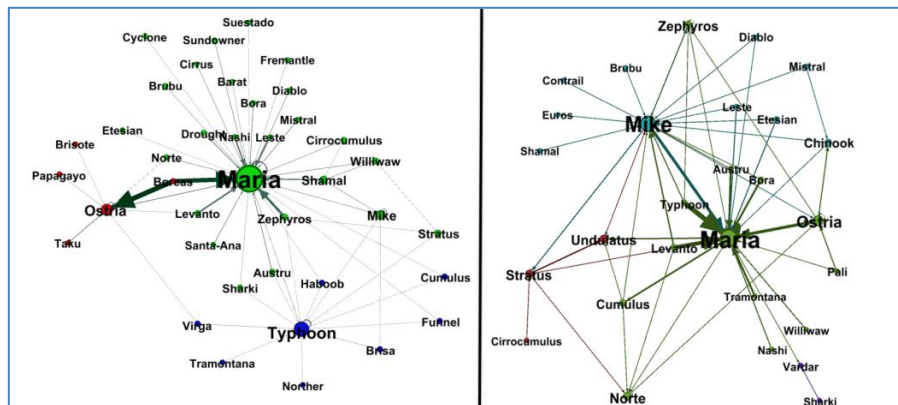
Suestado
Cyclone
Sundowner
Cirrus
Fremantle
Brubu
Barat
Bora
Diablo
Etesian
Drought
Nashi
Leste
Mistral
Brisote
Cirrocumulus
Norte
Williwaw
Papagayo
Boreas
Maria
Shamal
Ostria
Levanto
Zephyros
Mike
Stratus
Taku
Santa-Ana
Austru
Cumulus
Sharki
Haboob
Virga
Typhoon
Funnel
Brisa
Tramontana
Norther

Zephyros
Diablo
Brubu
Mistral
Contrail
Leste
Euros
Mike
Etesian
Chinook
Shamal
Austru
Bora
Typhoon
Ostria
Undulatus
Maria
Levanto
Stratus
Pali
Cumulus
Tramontana
Williwaw
Cirrocumulus
Nashi
Vardar
Norte
Sharki